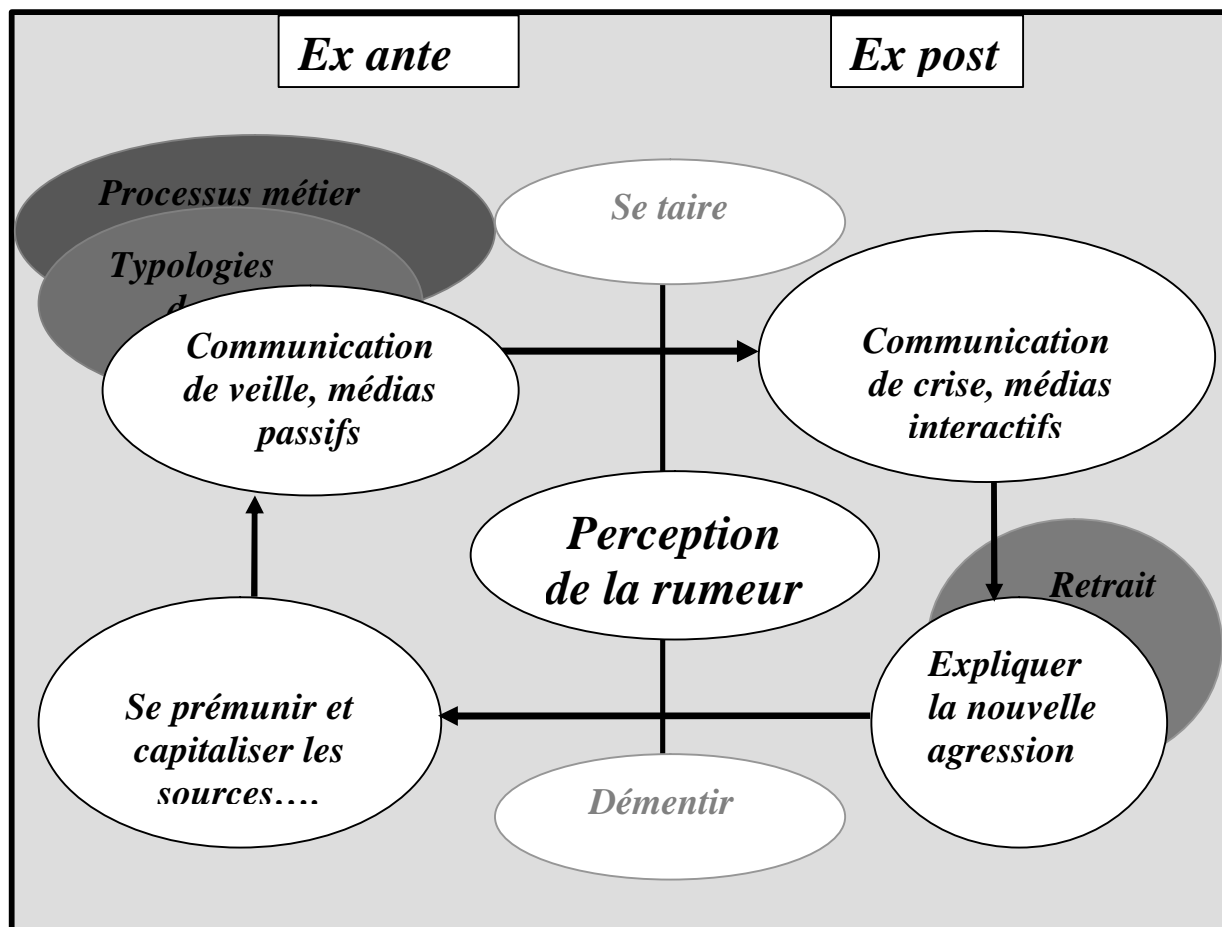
Ex ante

Ex post

Processus métier

Typologies d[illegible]

Se taire

Communication de veille, médias passifs

Communication de crise, médias interactifs

Perception de la rumeur

Retrait

Expliquer la nouvelle agression

Se prémunir et capitaliser les sources….

Démentir